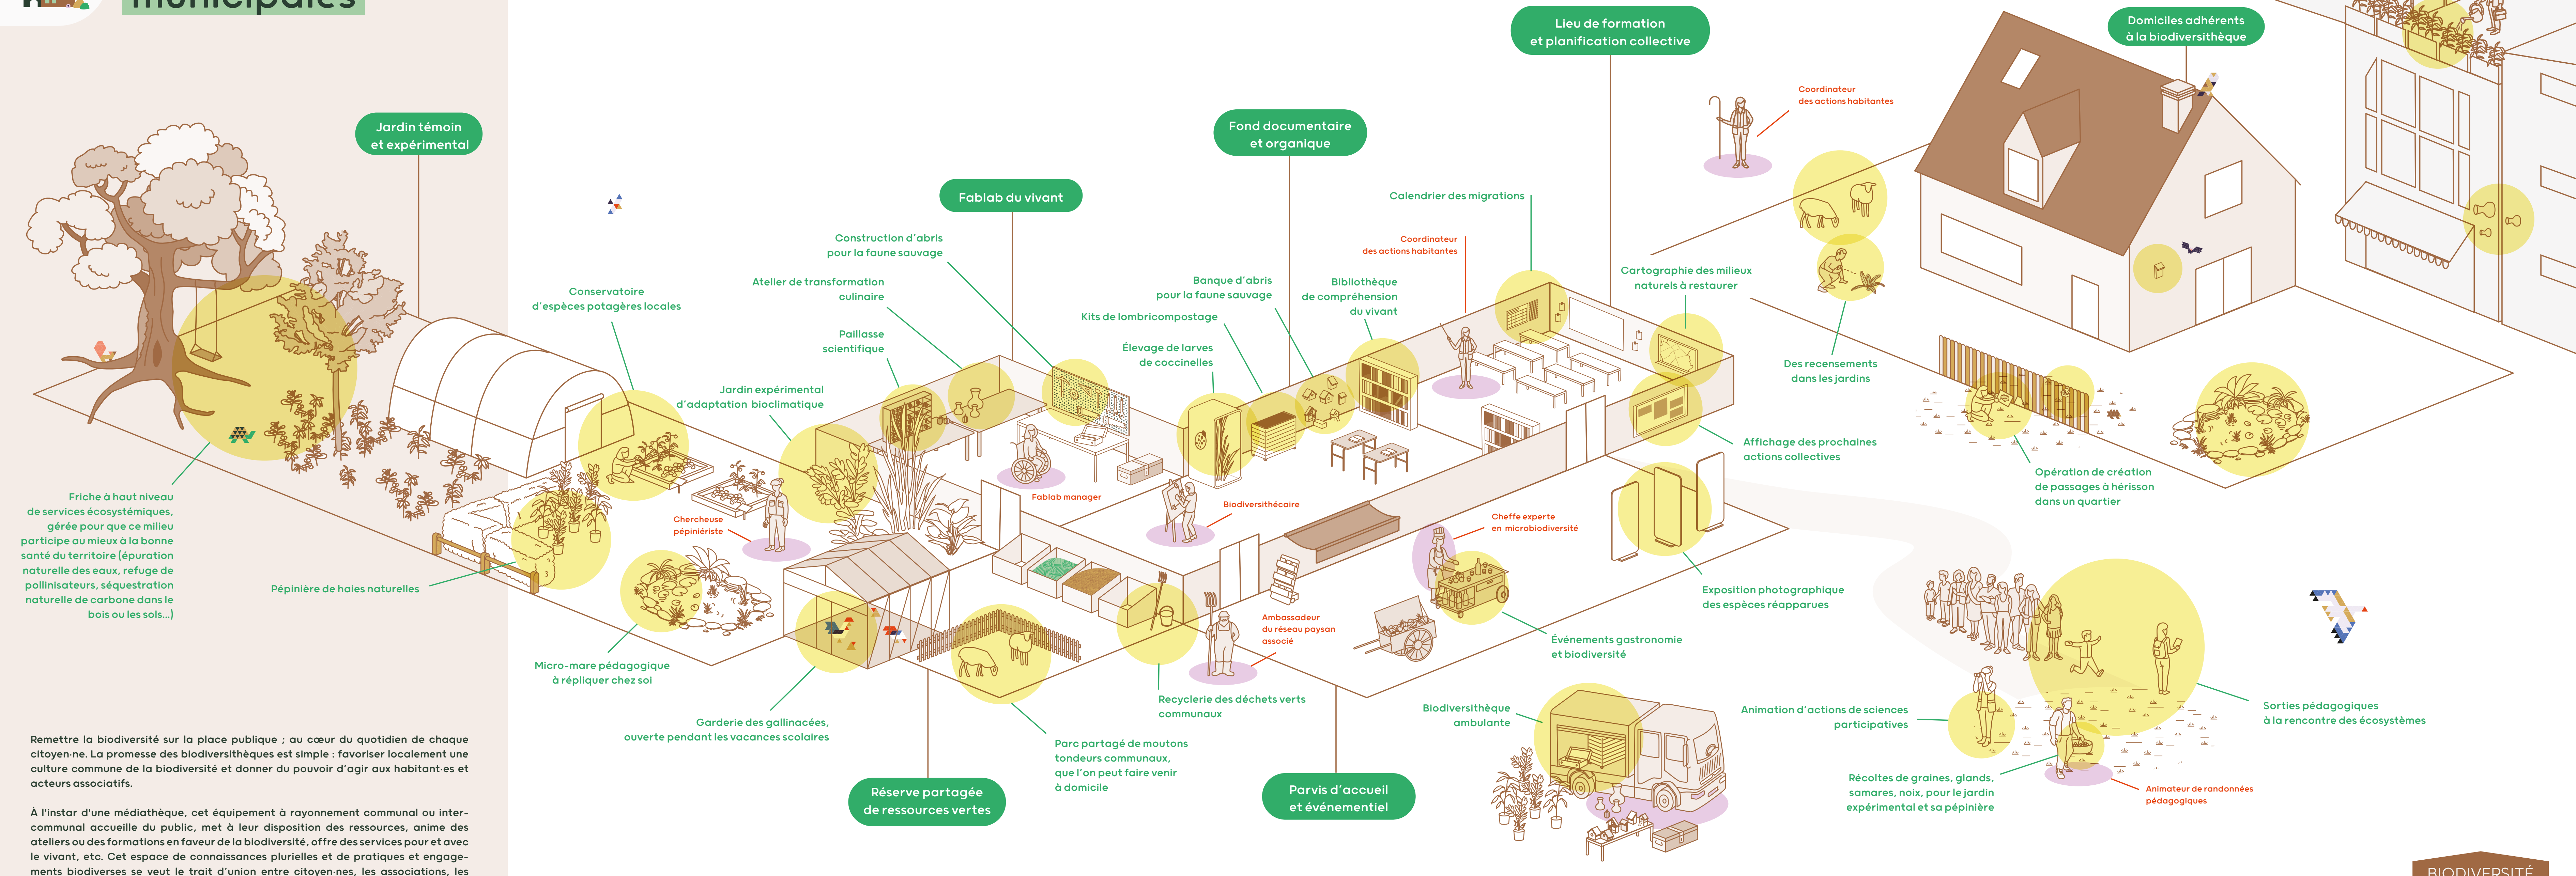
municipales

Jardin témoin et expérimental

Fablab du vivant

Fond documentaire et organique

Lieu de formation et planification collective

Domiciles adhérents à la biodiversithèque

Coordinateur des actions habitantes

Calendrier des migrations

Coordinateur des actions habitantes

Construction d'abris pour la faune sauvage

Atelier de transformation culinaire

Conservatoire d'espèces potagères locales

Banque d'abris pour la faune sauvage

Bibliothèque de compréhension du vivant

Cartographie des milieux naturels à restaurer

Kits de lombricompostage

Paillasse scientifique

Élevage de larves de coccinelles

Des recensements dans les jardins

Jardin expérimental d'adaptation bioclimatique

Affichage des prochaines actions collectives

Opération de création de passages à hérisson dans un quartier

Fablab manager

Friche à haut niveau de services écosystémiques, gérée pour que ce milieu participe au mieux à la bonne santé du territoire (épuration naturelle des eaux, refuge de pollinisateurs, séquestration naturelle de carbone dans le bois ou les sols...)

Biodiversithécaire

Chercheuse pépiniériste

Cheffe experte en microbiodiversité

Exposition photographique des espèces réapparues

Pépinière de haies naturelles

Ambassadeur du réseau paysan associé

Événements gastronomie et biodiversité

Micro-mare pédagogique à répliquer chez soi

Recyclerie des déchets verts communaux

Biodiversithèque ambulante

Animation d'actions de sciences participatives

Sorties pédagogiques à la rencontre des écosystèmes

Garderie des gallinacées, ouverte pendant les vacances scolaires

Parc partagé de moutons tondeurs communaux, que l'on peut faire venir à domicile

Récoltes de graines, glands, samares, noix, pour le jardin expérimental et sa pépinière

Animateur de randonnées pédagogiques

Réserve partagée de ressources vertes

Parvis d'accueil et événementiel

Remettre la biodiversité sur la place publique ; au cœur du quotidien de chaque citoyen·ne. La promesse des biodiversithèques est simple : favoriser localement une culture commune de la biodiversité et donner du pouvoir d'agir aux habitant·es et acteurs associatifs.

À l'instar d'une médiathèque, cet équipement à rayonnement communal ou intercommunal accueille du public, met à leur disposition des ressources, anime des ateliers ou des formations en faveur de la biodiversité, offre des services pour et avec le vivant, etc. Cet espace de connaissances plurielles et de pratiques et engagements biodiverses se veut le trait d'union entre citoyen·nes, les associations, les

BIODIVERSITÉ